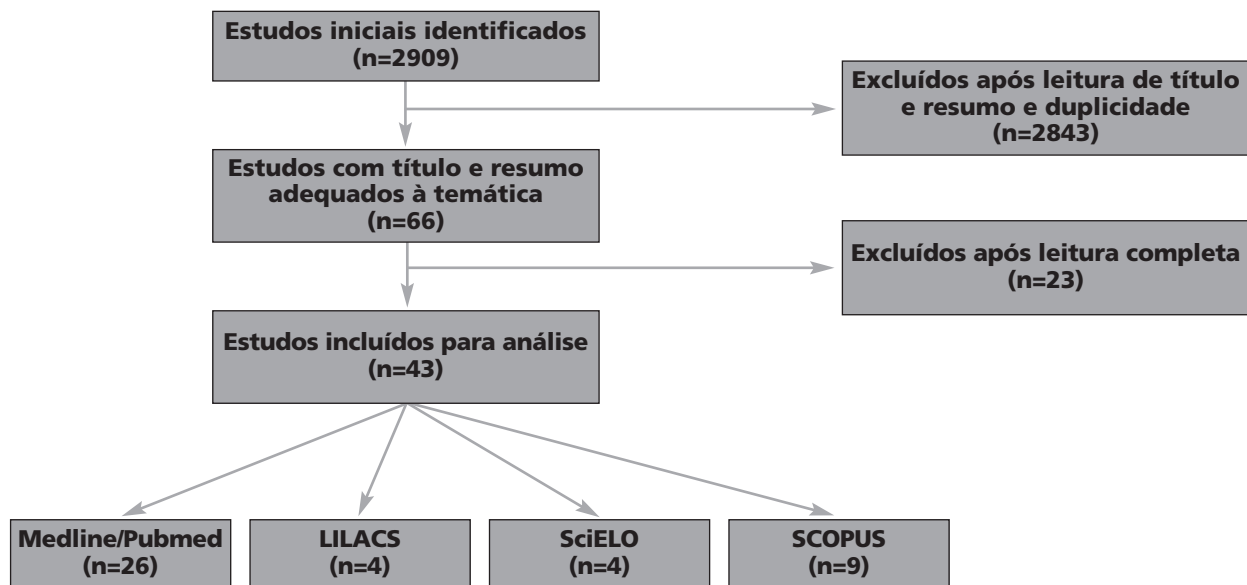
Estudos iniciais identificados
(n=2909)

Excluídos após leitura de título e resumo e duplicidade
(n=2843)

Estudos com título e resumo adequados à temática
(n=66)

Excluídos após leitura completa
(n=23)

Estudos incluídos para análise
(n=43)

Medline/Pubmed
(n=26)

LILACS
(n=4)

SciELO
(n=4)

SCOPUS
(n=9)